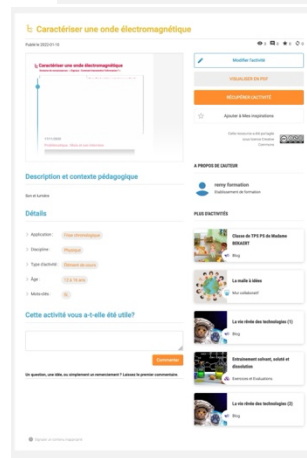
Caractériser une onde électromagnétique

Publié le 2022-01-18

3 0 0 0

Caractériser une onde électromagnétique

Modifier l'activité

VISUALISER EN PDF

RÉCUPÉRER L'ACTIVITÉ

Ajouter à Mes inspirations

Cette ressource a été partagée sous licence Creative Commons

A PROPOS DE L'AUTEUR

remy formation
Etablissement de formation

PLUS D'ACTIVITÉS

Classe de TPS PS de Madame BOKAERT
Blog

La malle à idées
Mur collaboratif

La rêve des technologies (1)
Blog

Entrainement solvant, soluté et dissolution
Exercices et Evaluations

La rêve des technologies (2)
Blog

Description et contexte pédagogique

Bys et lumière

Détails

Application : Cree et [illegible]

Discipline : Physique

Type d'activité : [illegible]

Âge : 13 à 15 ans

Mots-clés : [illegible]

Cette activité vous a-t-elle été utile?

Commenter

Un question, une idée, ou simplement un remerciement ? Laissez le premier commentaire

Signaler un contenu inapproprié